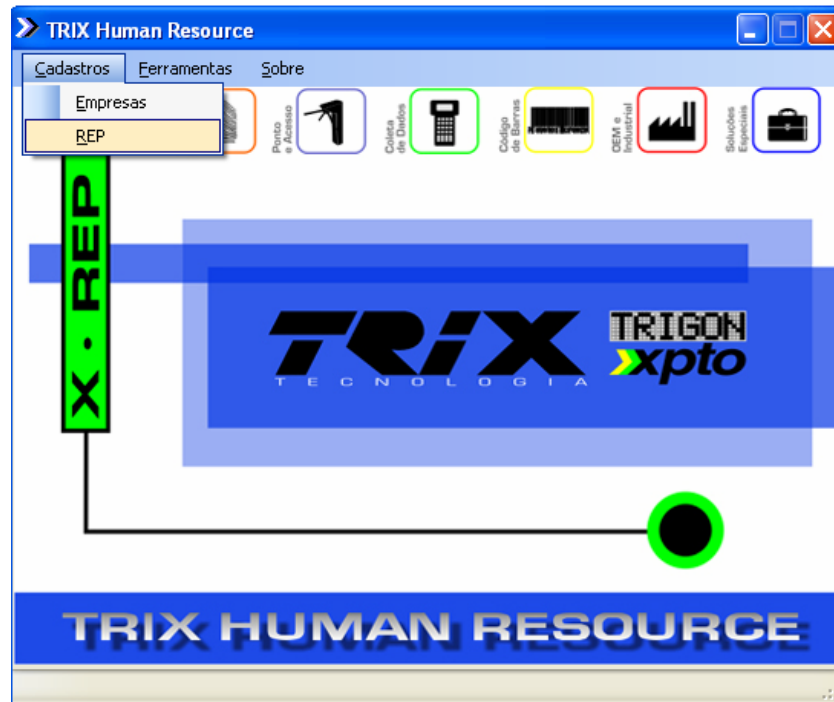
TRIX Human Resource

Cadastros Ferramentas Sobre

Empresas

REP

Ponto e Acesso

Coleta de Dados

Código de Barras

OEM e Industrial

Soluções Especiais

X - REP

TRIX
TECNOLOGIA

TRIGON
xpto

TRIX HUMAN RESOURCE